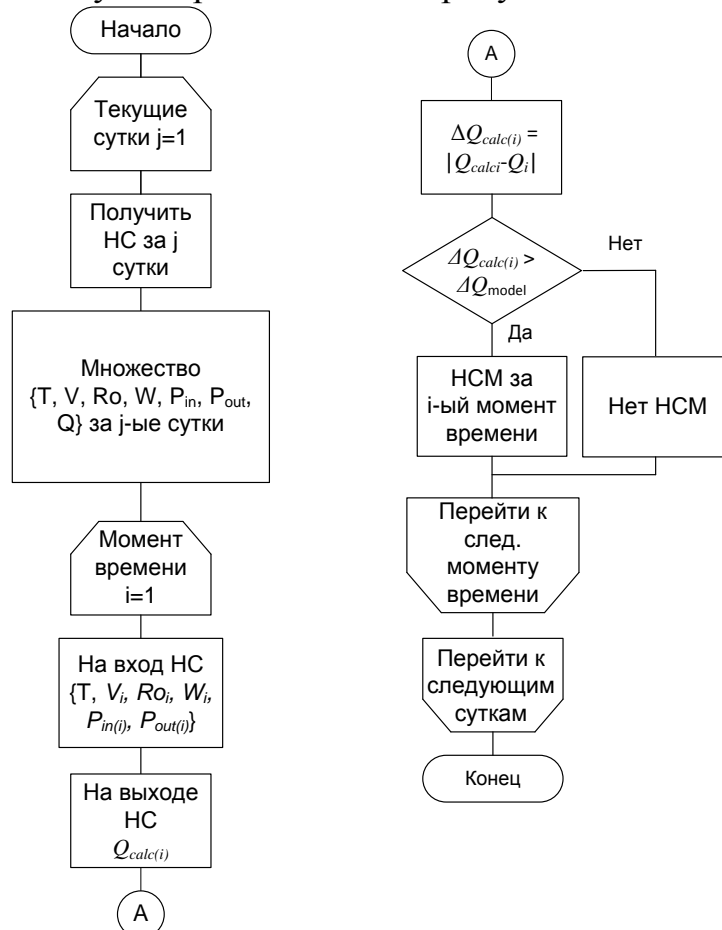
Начало

Текущие сутки j=1

Получить НС за j сутки

Множество {T, V, Ro, W, $P_{in}$, $P_{out}$, Q} за j-ые сутки

Момент времени i=1

На вход НС {T, $V_i$, $Ro_i$, $W_i$, $P_{in(i)}$, $P_{out(i)}$}

На выходе НС $Q_{calc(i)}$

A

A

$\Delta Q_{calc(i)} = |Q_{calci} - Q_i|$

$\Delta Q_{calc(i)} > \Delta Q_{model}$

Нет

Да

НСМ за i-ый момент времени

Нет НСМ

Перейти к след. моменту времени

Перейти к следующим суткам

Конец